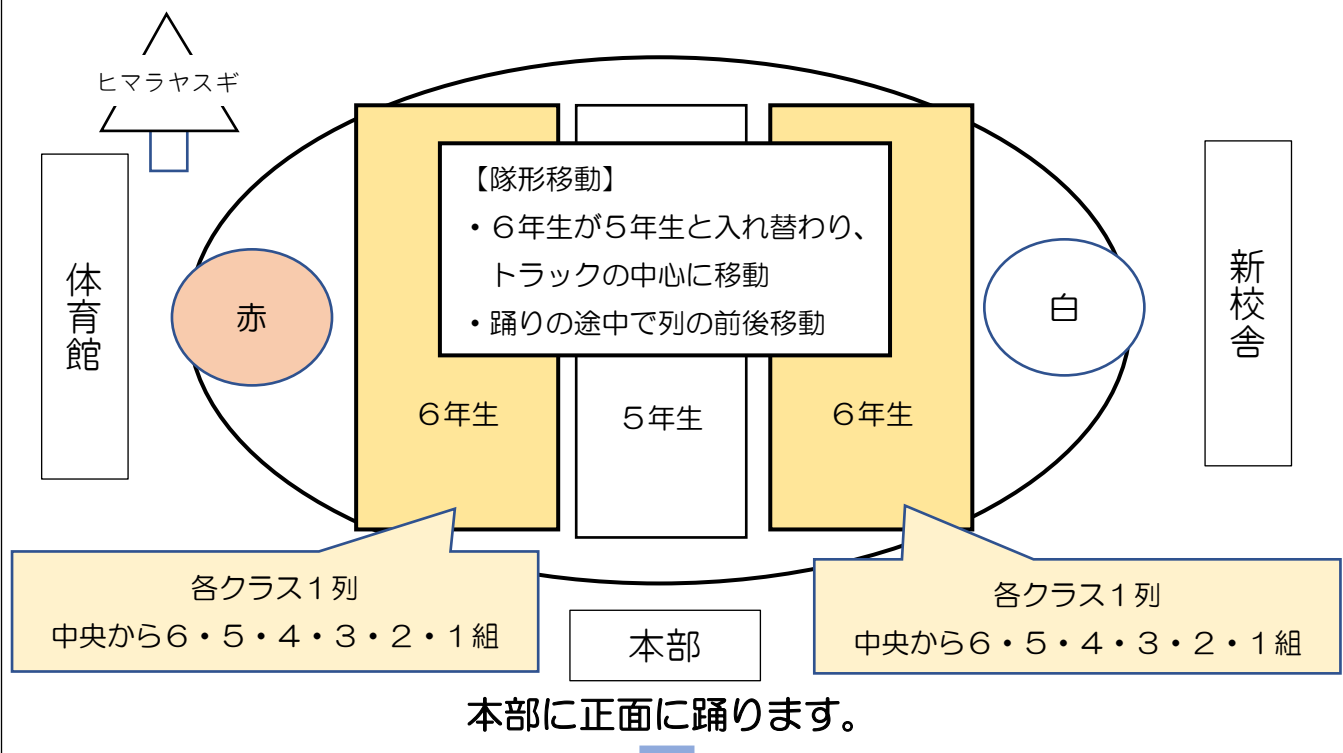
ヒマラヤスギ

体育館

赤

【隊形移動】
・６年生が５年生と入れ替わり、トラックの中心に移動
・踊りの途中で列の前後移動

６年生

５年生

６年生

白

新校舎

各クラス１列
中央から６・５・４・３・２・１組

本部

各クラス１列
中央から６・５・４・３・２・１組

本部に正面に踊ります。